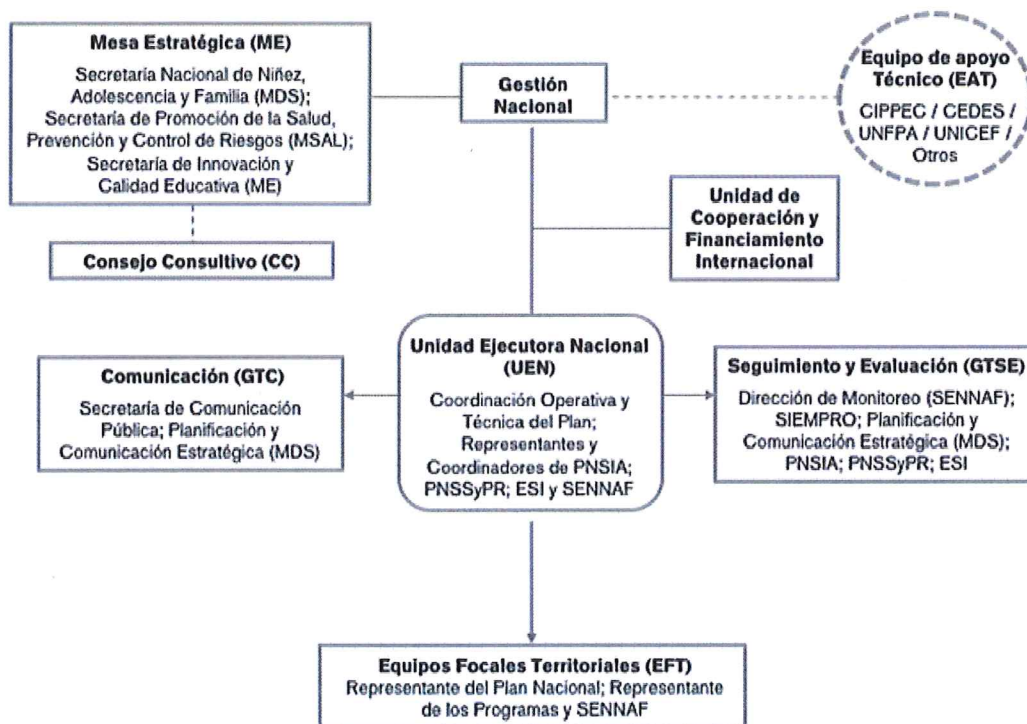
Mesa Estratégica (ME)

Secretaría Nacional de Niñez, Adolescencia y Familia (MDS); Secretaría de Promoción de la Salud, Prevención y Control de Riesgos (MSAL); Secretaría de Innovación y Calidad Educativa (ME)

Gestión Nacional

Equipo de apoyo Técnico (EAT)

CIPPEC / CEDES / UNFPA / UNICEF / Otros

Consejo Consultivo (CC)

Unidad de Cooperación y Financiamiento Internacional

Comunicación (GTC)

Secretaría de Comunicación Pública; Planificación y Comunicación Estratégica (MDS)

Unidad Ejecutora Nacional (UEN)

Coordinación Operativa y Técnica del Plan; Representantes y Coordinadores de PNSIA; PNSSyPR; ESI y SENNAF

Seguimiento y Evaluación (GTSE)

Dirección de Monitoreo (SENNAF); SIEMPRO; Planificación y Comunicación Estratégica (MDS); PNSIA; PNSSyPR; ESI

Equipos Focales Territoriales (EFT)
Representante del Plan Nacional; Representante de los Programas y SENNAF